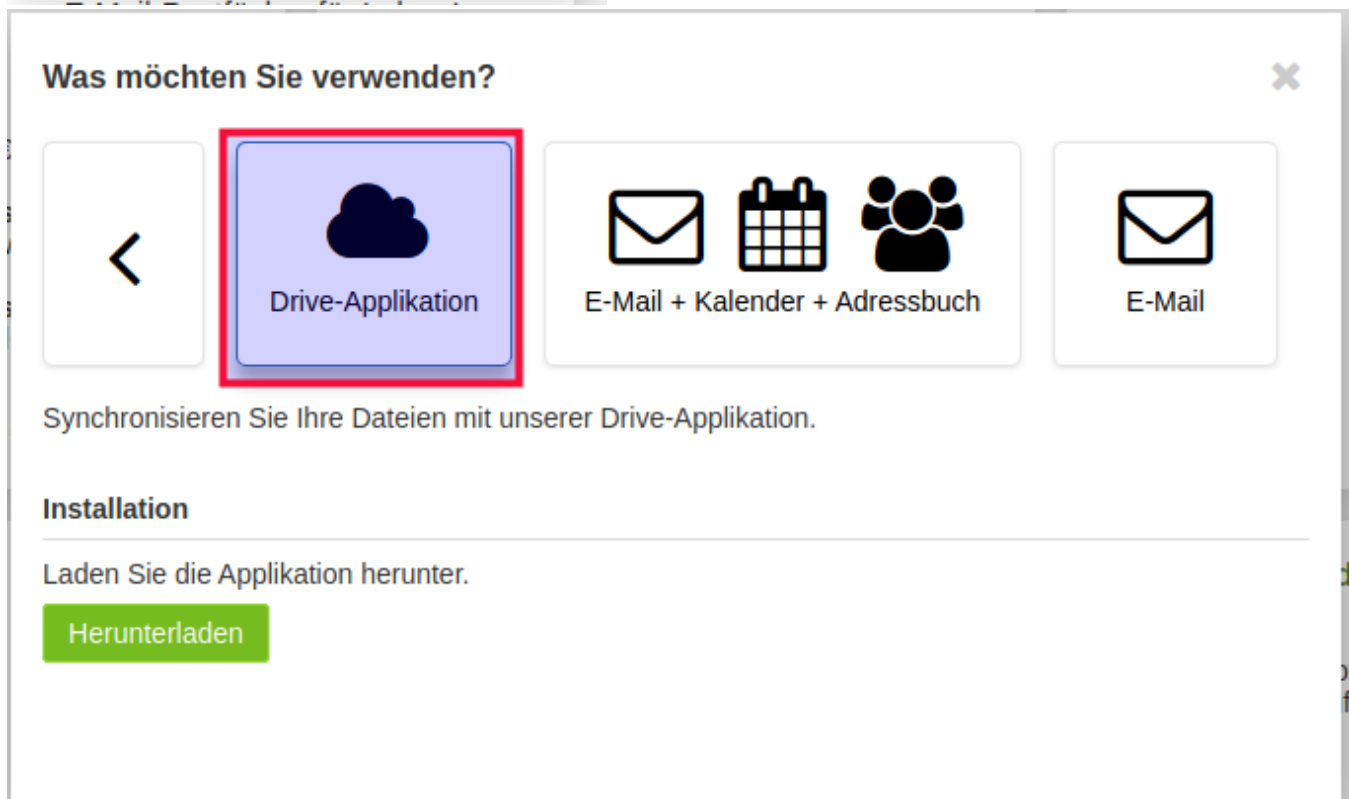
Was möchten Sie verwenden?

✖

<

Drive-Applikation

E-Mail + Kalender + Adressbuch

E-Mail

Synchronisieren Sie Ihre Dateien mit unserer Drive-Applikation.

Installation

Laden Sie die Applikation herunter.

Herunterladen